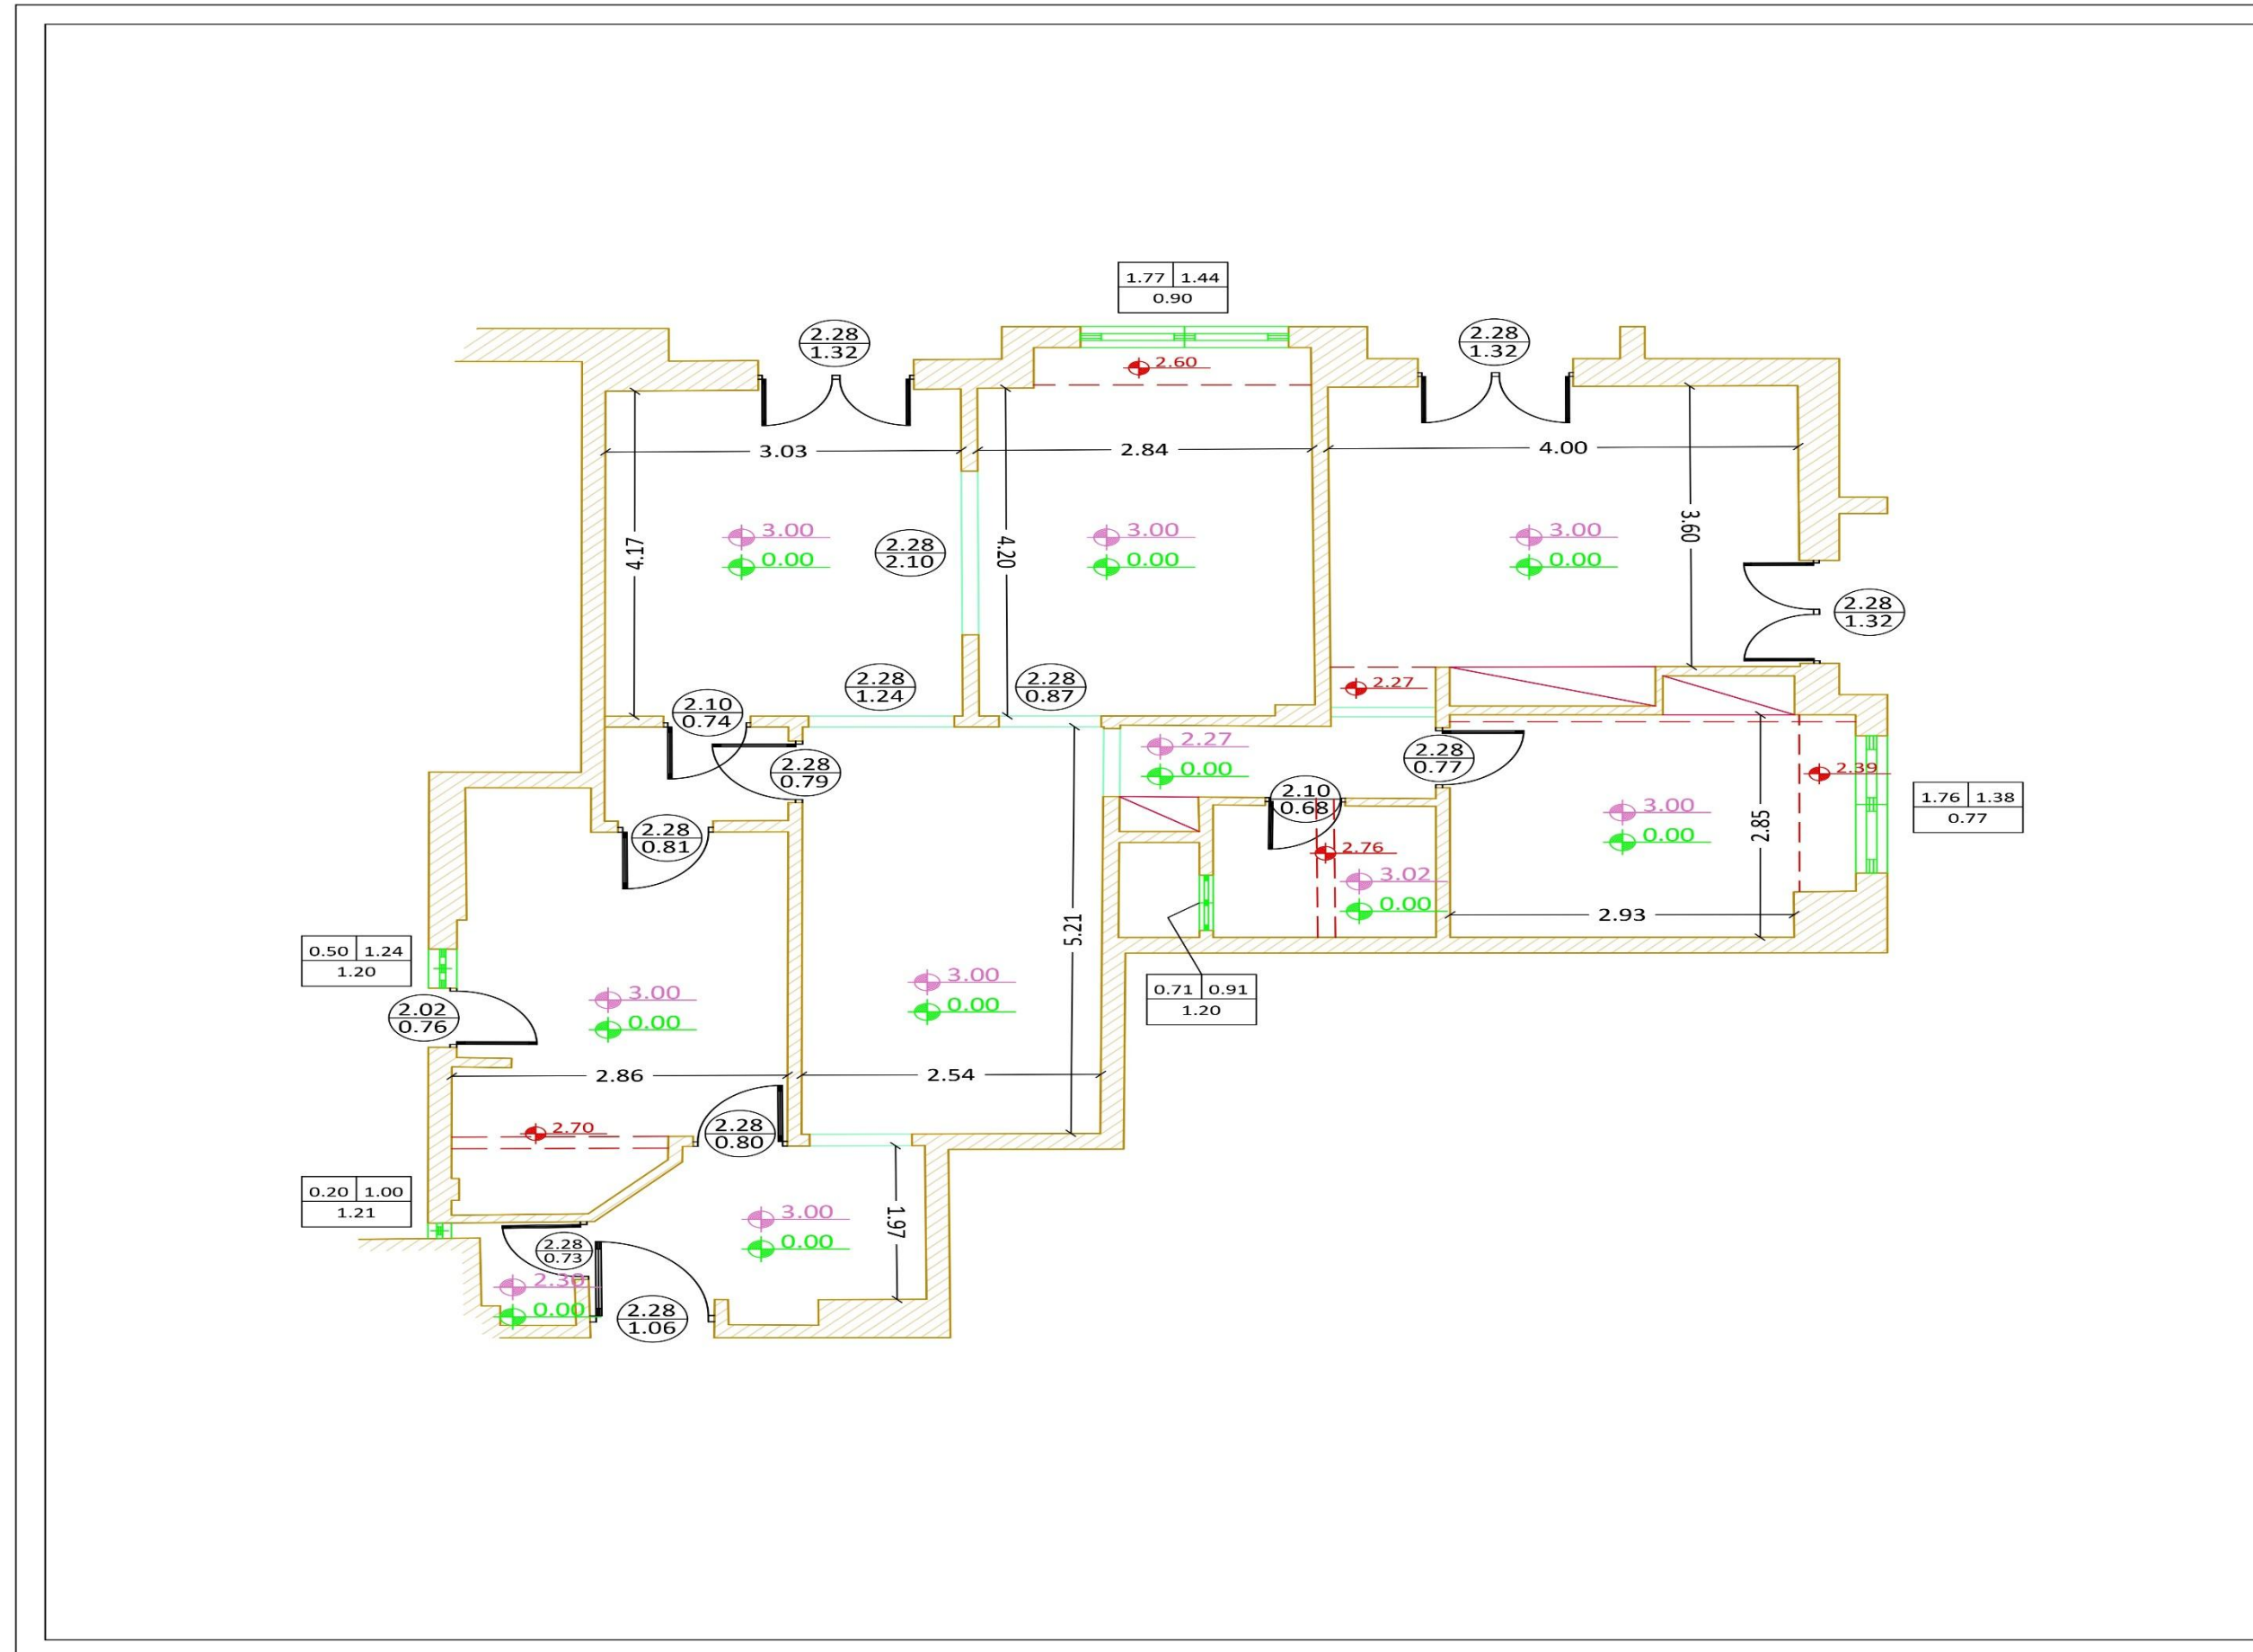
| 1.77 | 1.44 |
|---|---|
| 0.90 | |

$\frac{2.28}{1.32}$ $\frac{2.28}{1.32}$

2.60

3.03 2.84 4.00

4.17 4.20 3.60

3.00
0.00

$\frac{2.28}{2.10}$

3.00
0.00

3.00
0.00

$\frac{2.28}{1.32}$

$\frac{2.28}{1.24}$ $\frac{2.28}{0.87}$

2.27

$\frac{2.10}{0.74}$

$\frac{2.28}{0.79}$

2.27
0.00

$\frac{2.28}{0.77}$

2.39

| 1.76 | 1.38 |
|---|---|
| 0.77 | |

$\frac{2.28}{0.81}$

$\frac{2.10}{0.68}$

2.76

3.02
0.00

3.00
0.00

2.85

2.93

5.21

| 0.50 | 1.24 |
|---|---|
| 1.20 | |

3.00
0.00

3.00
0.00

| 0.71 | 0.91 |
|---|---|
| 1.20 | |

$\frac{2.02}{0.76}$

2.86 2.54

2.70

$\frac{2.28}{0.80}$

| 0.20 | 1.00 |
|---|---|
| 1.21 | |

3.00
0.00

1.97

$\frac{2.28}{0.73}$

2.30
0.00

$\frac{2.28}{1.06}$